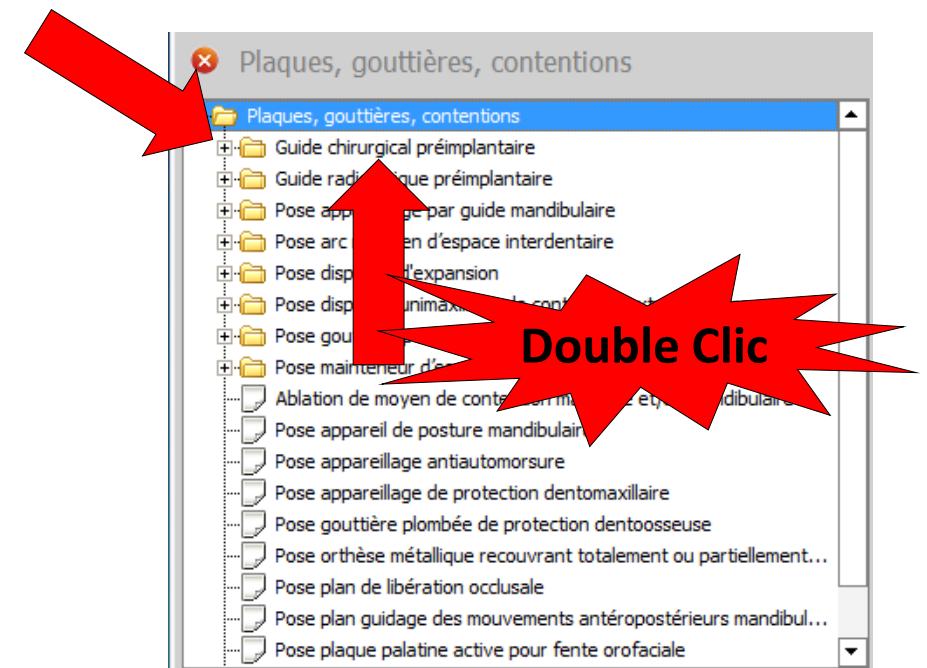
Plaques, gouttières, contentions

Plaques, gouttières, contentions
Guide chirurgical préimplantaire
Guide radi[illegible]ique préimplantaire
Pose app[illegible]ge par guide mandibulaire
Pose arc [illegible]en d'espace interdentaire
Pose disp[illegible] d'expansion
Pose disp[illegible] unimaxi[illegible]
Pose gou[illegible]
Pose mainteneur d'e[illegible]
Ablation de moyen de conte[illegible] et/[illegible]ndibulaire
Pose appareil de posture mandibulair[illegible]
Pose appareillage antiautomorsure
Pose appareillage de protection dentomaxillaire
Pose gouttière plombée de protection dentoosseuse
Pose orthèse métallique recouvrant totalement ou partiellement...
Pose plan de libération occlusale
Pose plan guidage des mouvements antéropostérieurs mandibul...
Pose plaque palatine active pour fente orofaciale

Double Clic